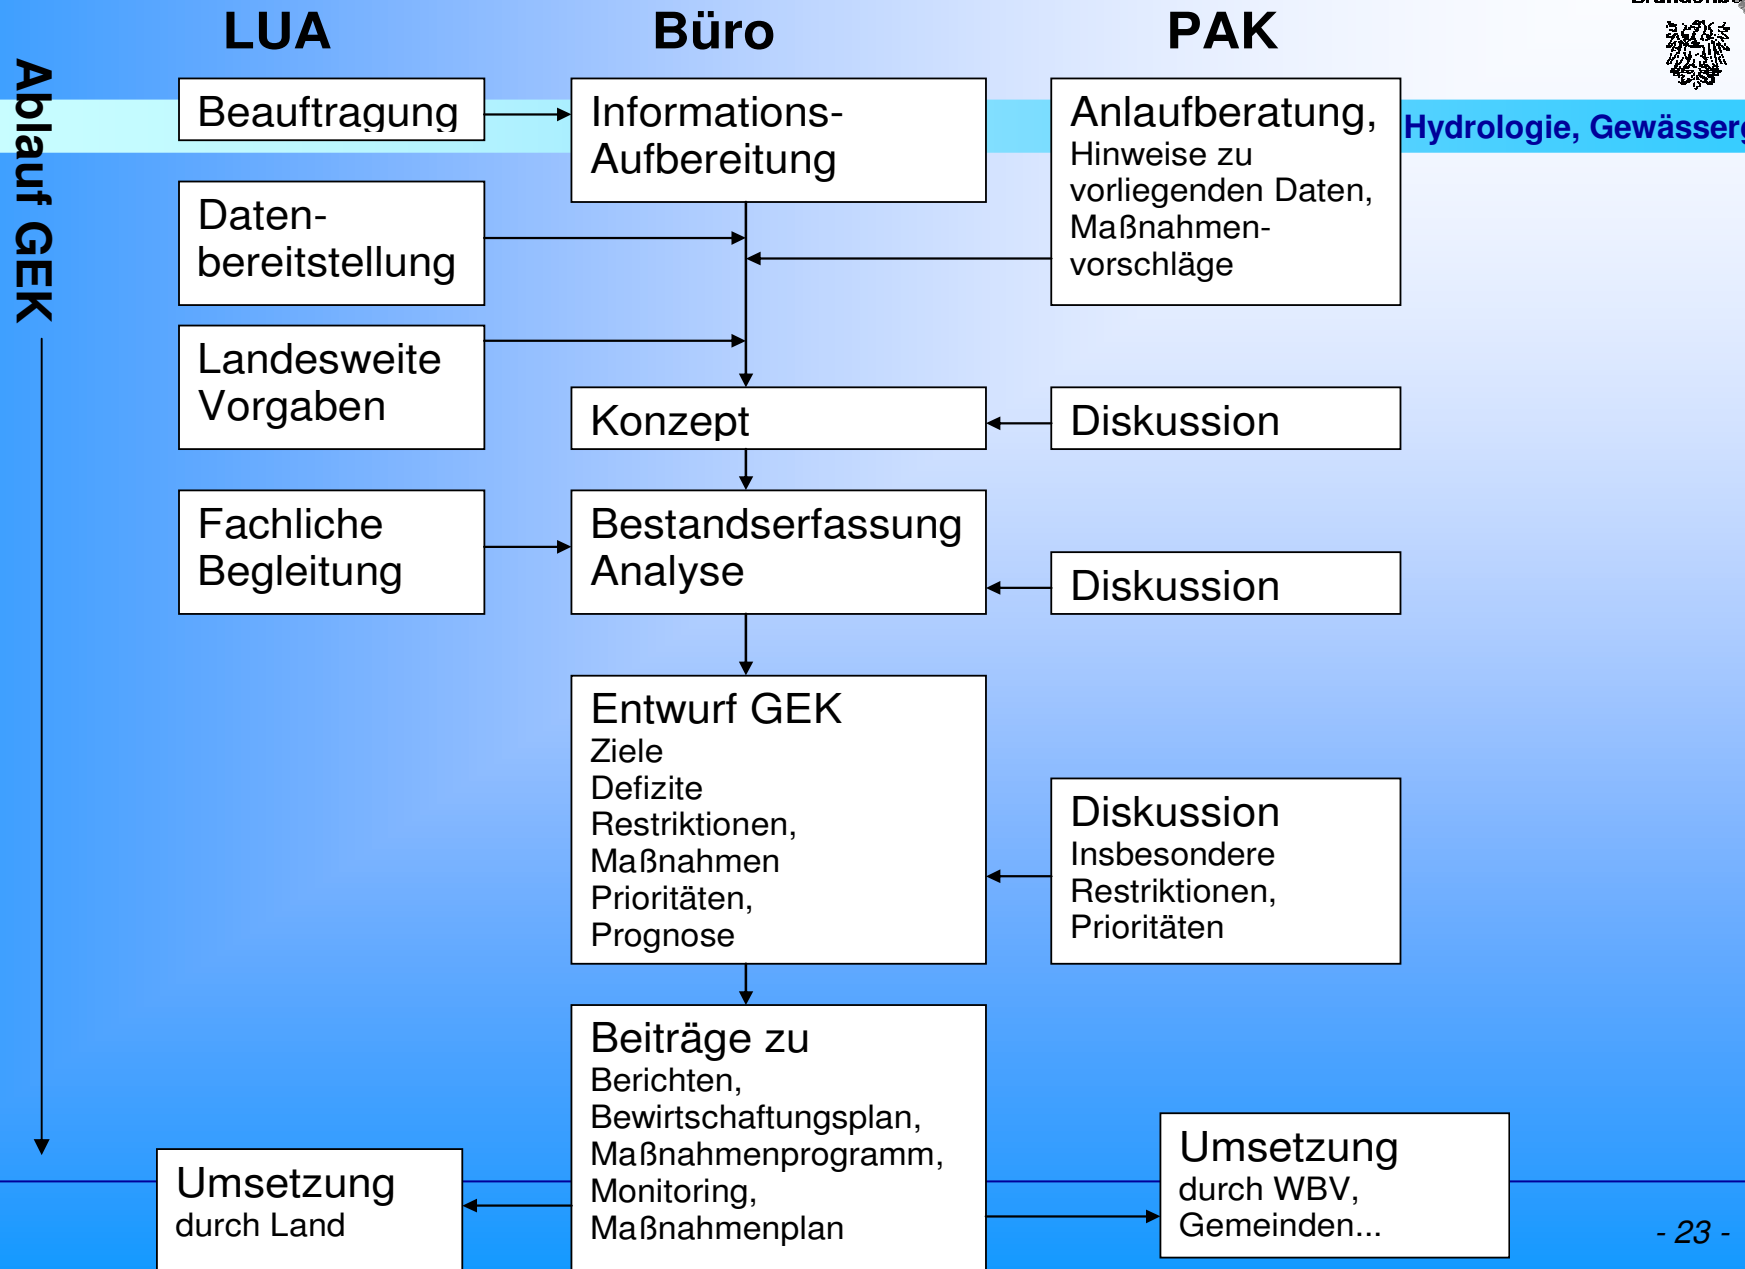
Ablauf GEK

LUA

Büro

PAK

Hydrologie, Gewässer

Beauftragung

Informations-Aufbereitung

Anlaufberatung,
Hinweise zu vorliegenden Daten, Maßnahmenvorschläge

Datenbereitstellung

Landesweite Vorgaben

Konzept

Diskussion

Fachliche Begleitung

Bestandserfassung
Analyse

Diskussion

Entwurf GEK
Ziele
Defizite
Restriktionen,
Maßnahmen
Prioritäten,
Prognose

Diskussion
Insbesondere
Restriktionen,
Prioritäten

Beiträge zu
Berichten,
Bewirtschaftungsplan,
Maßnahmenprogramm,
Monitoring,
Maßnahmenplan

Umsetzung
durch Land

Umsetzung
durch WBV,
Gemeinden...

- 23 -